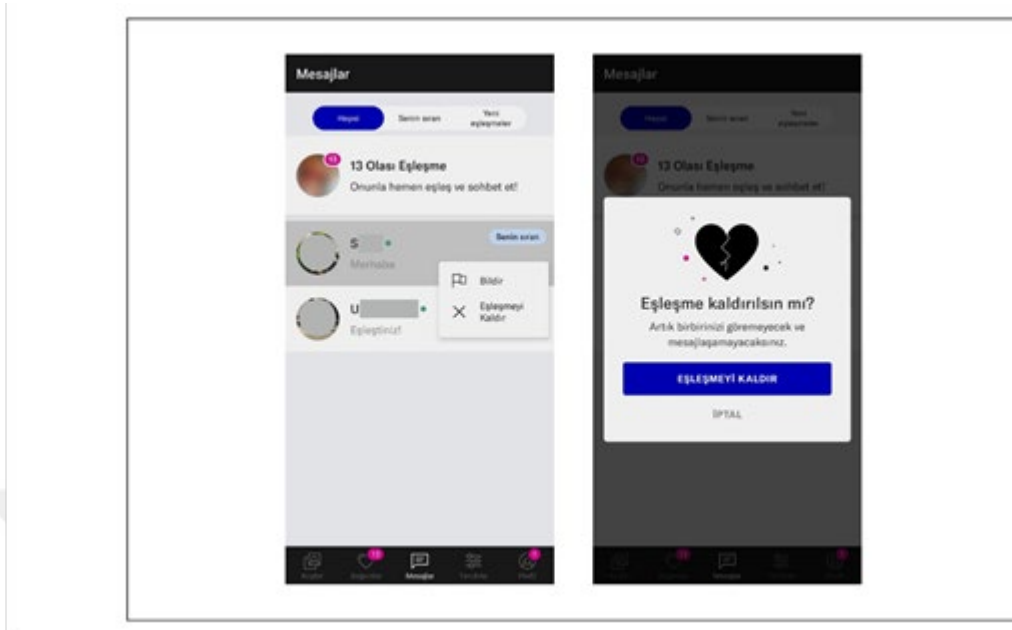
Mesajlar

Hepsi | Senin sıran | Yeni eşleşmeler

13

13 Olası Eşleşme

Onunla hemen eşleş ve sohbet et!

S

Senin sıran

Merhaba

Bildir

Eşleşmeyi Kaldır

U

Eşleştiniz!

Keşfet | Beğeniler | Mesajlar | Tercihler | Profil

Mesajlar

Hepsi | Senin sıran | Yeni eşleşmeler

13 Olası Eşleşme

Onunla hemen eşleş ve sohbet et!

Eşleşme kaldırılsın mı?

Artık birbirinizi göremeyecek ve mesajlaşamayacaksınız.

EŞLEŞMEYİ KALDIR

İPTAL

Mesajlar